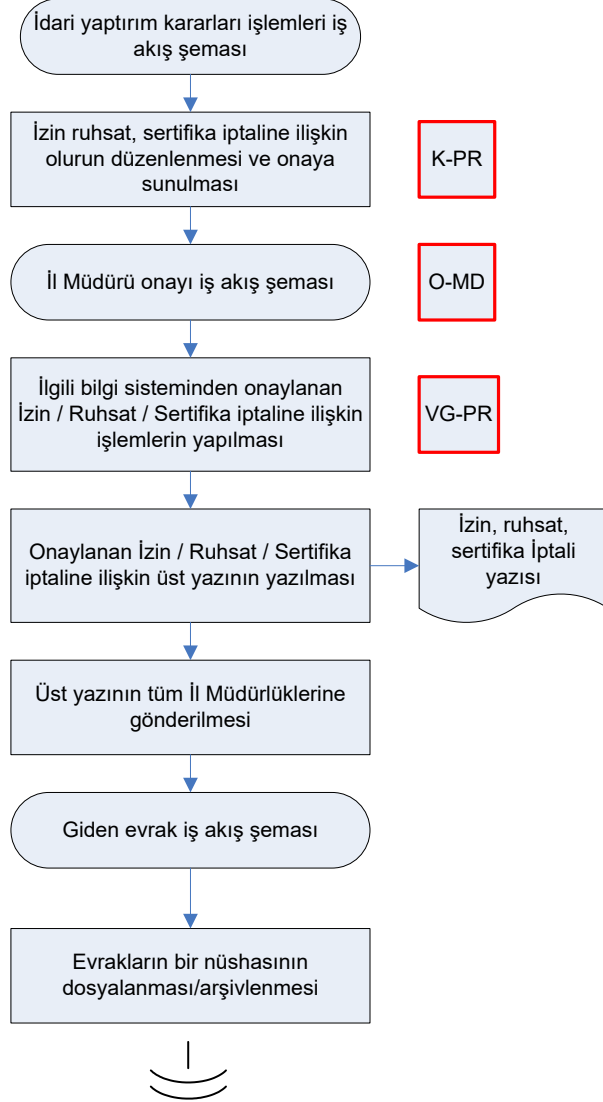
İdari yaptırım kararları işlemleri iş akış şeması

İzin ruhsat, sertifika iptaline ilişkin olurun düzenlenmesi ve onaya sunulması

K-PR

İl Müdürü onayı iş akış şeması

O-MD

İlgili bilgi sisteminden onaylanan İzin / Ruhsat / Sertifika iptaline ilişkin işlemlerin yapılması

VG-PR

Onaylanan İzin / Ruhsat / Sertifika iptaline ilişkin üst yazının yazılması

İzin, ruhsat, sertifika İptali yazısı

Üst yazının tüm İl Müdürlüklerine gönderilmesi

Giden evrak iş akış şeması

Evrakların bir nüshasının dosyalanması/arşivlenmesi